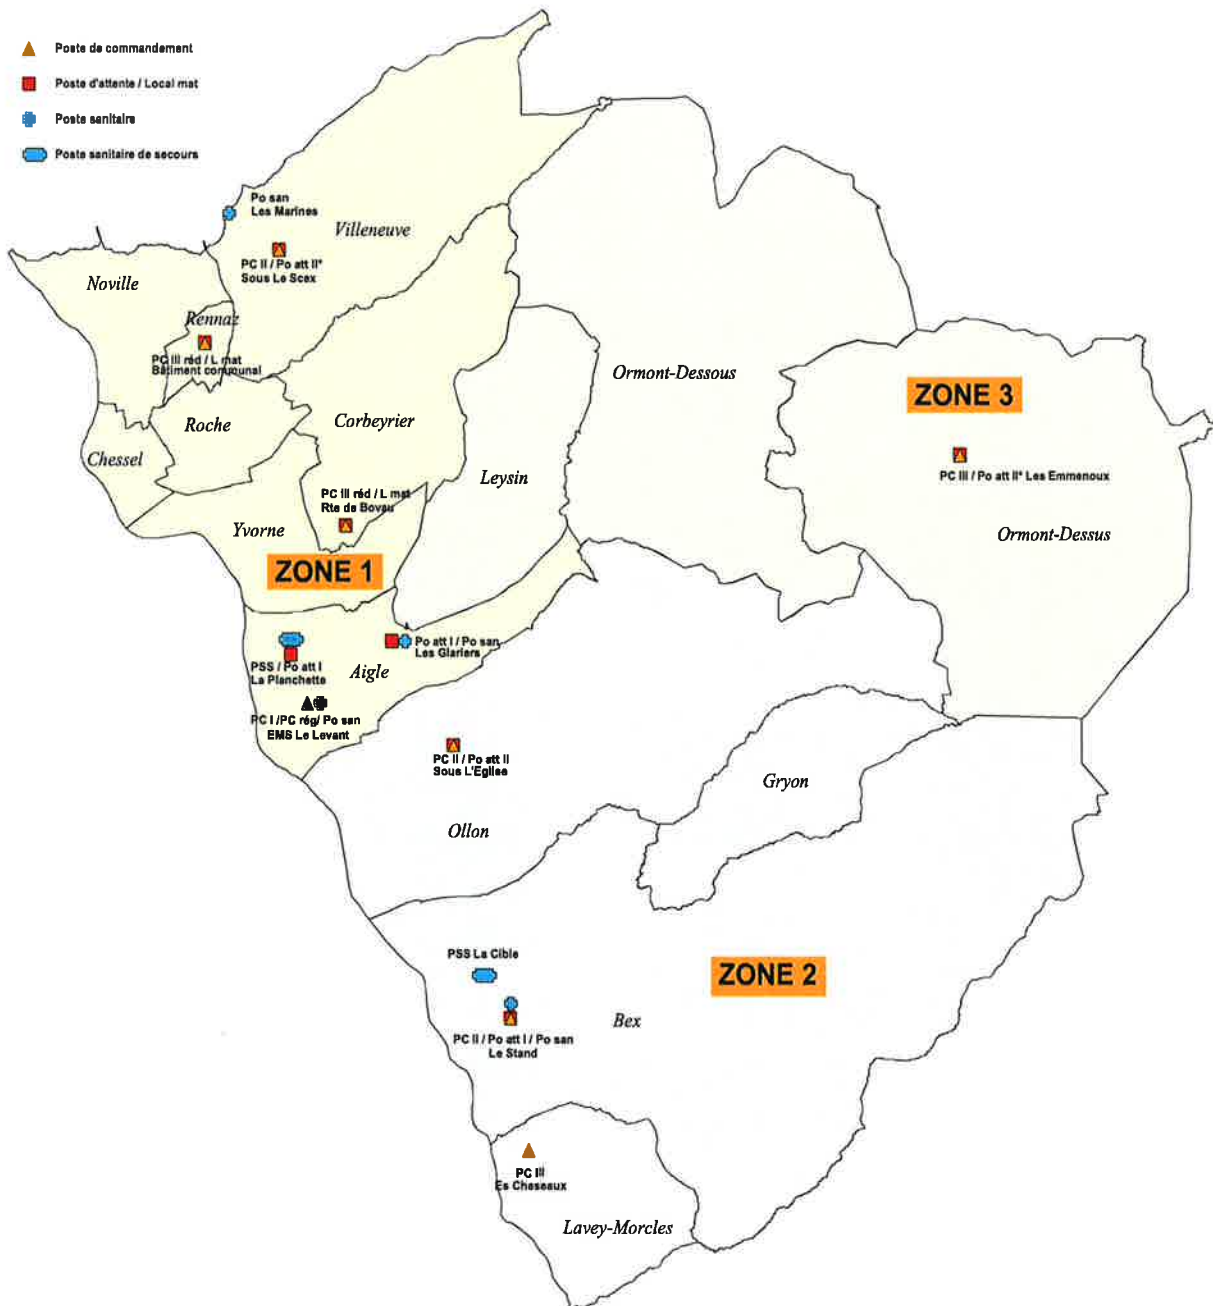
Poste de commandement
Poste d'attente / Local mat
Poste sanitaire
Poste sanitaire de secours

Po san
Les Marines

Villeneuve

PC II / Po att II*
Sous Le Scex

Noville

Rennaz

PC III réd / L mat
Bâtiment communal

Roche

Corbeyrier

Chessel

Ormont-Dessous

ZONE 3

PC III / Po att II* Les Emmenoux

Ormont-Dessus

Leysin

PC III réd / L mat
Rte de Bovau

Yvorne

ZONE 1

PSS / Po att I
La Planchette

Po att I / Po san
Les Glariers

Aigle

PC I /PC rég/ Po san
EMS Le Levant

PC II / Po att II
Sous L'Eglise

Gryon

Ollon

PSS La Cible

ZONE 2

Bex

PC II / Po att I / Po san
Le Stand

PC III
Es Cheseaux

Lavey-Morcles